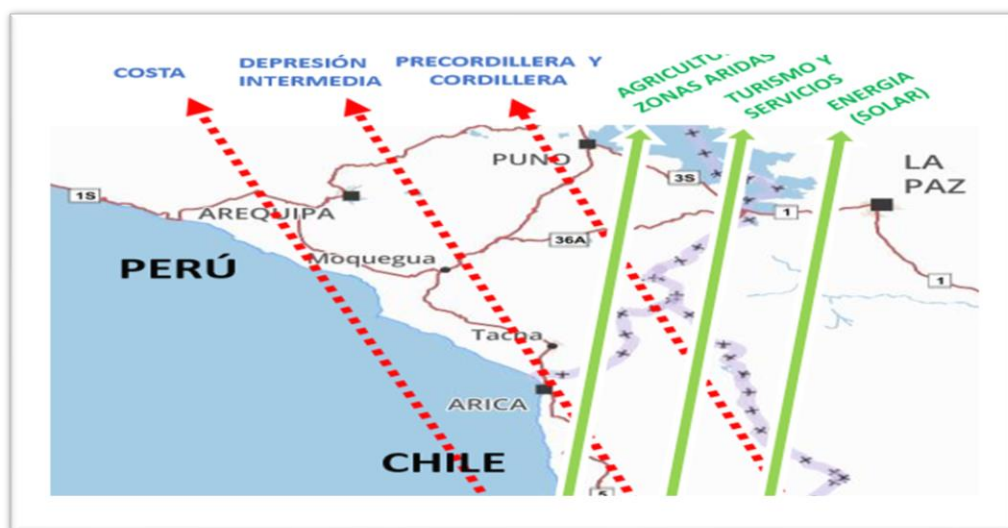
COSTA

DEPRESIÓN INTERMEDIA

PRECORDILLERA Y CORDILLERA

AGRICULTU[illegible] ZONAS ARIDAS

TURISMO Y SERVICIOS

ENERGIA (SOLAR)

PUNO

LA PAZ

1S

3S

1

AREQUIPA

36A

PERÚ

Moquegua

1

Tacna

ARICA

CHILE

5